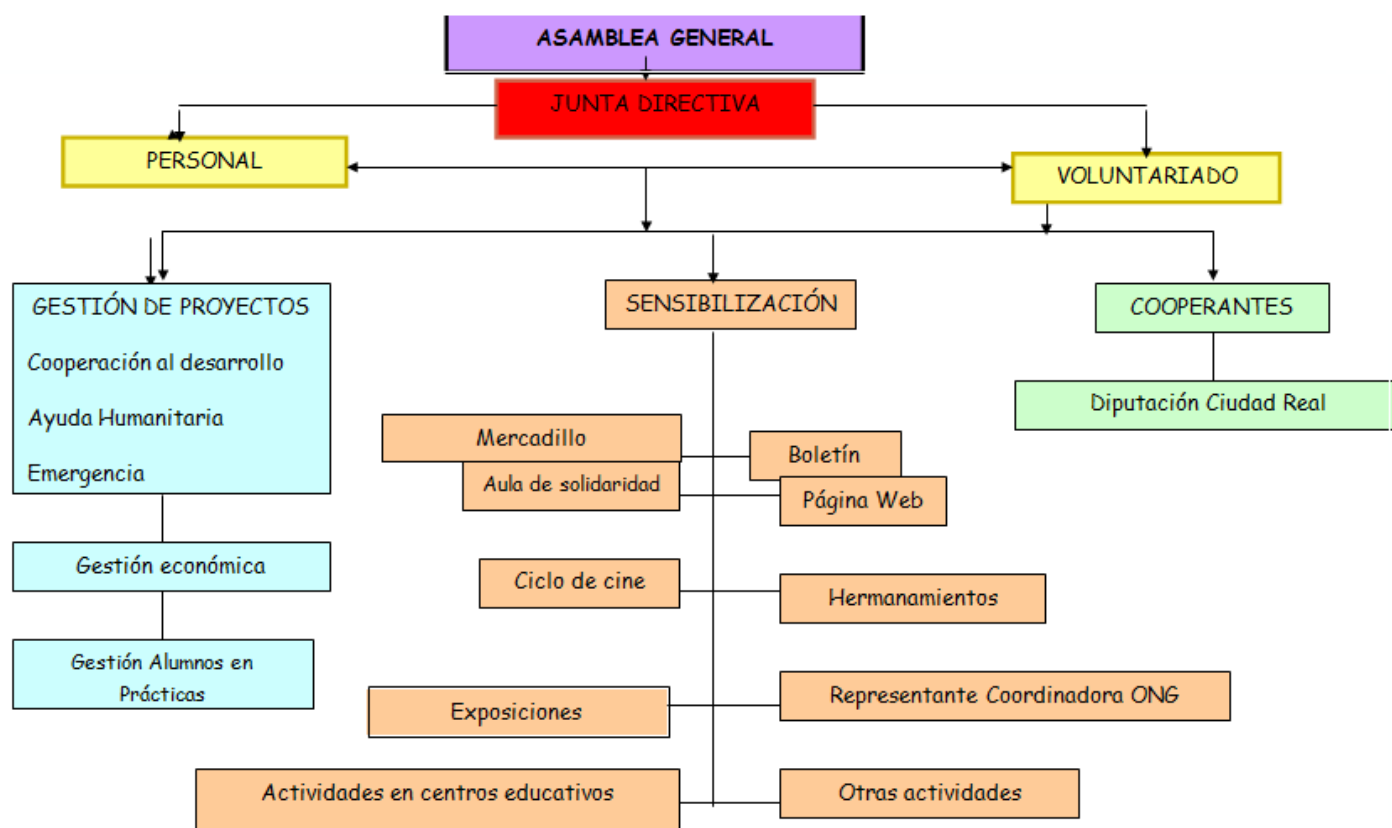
ASAMBLEA GENERAL

JUNTA DIRECTIVA

PERSONAL

VOLUNTARIADO

GESTIÓN DE PROYECTOS

Cooperación al desarrollo

Ayuda Humanitaria

Emergencia

Gestión económica

Gestión Alumnos en Prácticas

SENSIBILIZACIÓN

Mercadillo

Aula de solidaridad

Boletín

Página Web

Ciclo de cine

Hermanamientos

Exposiciones

Representante Coordinadora ONG

Actividades en centros educativos

Otras actividades

COOPERANTES

Diputación Ciudad Real